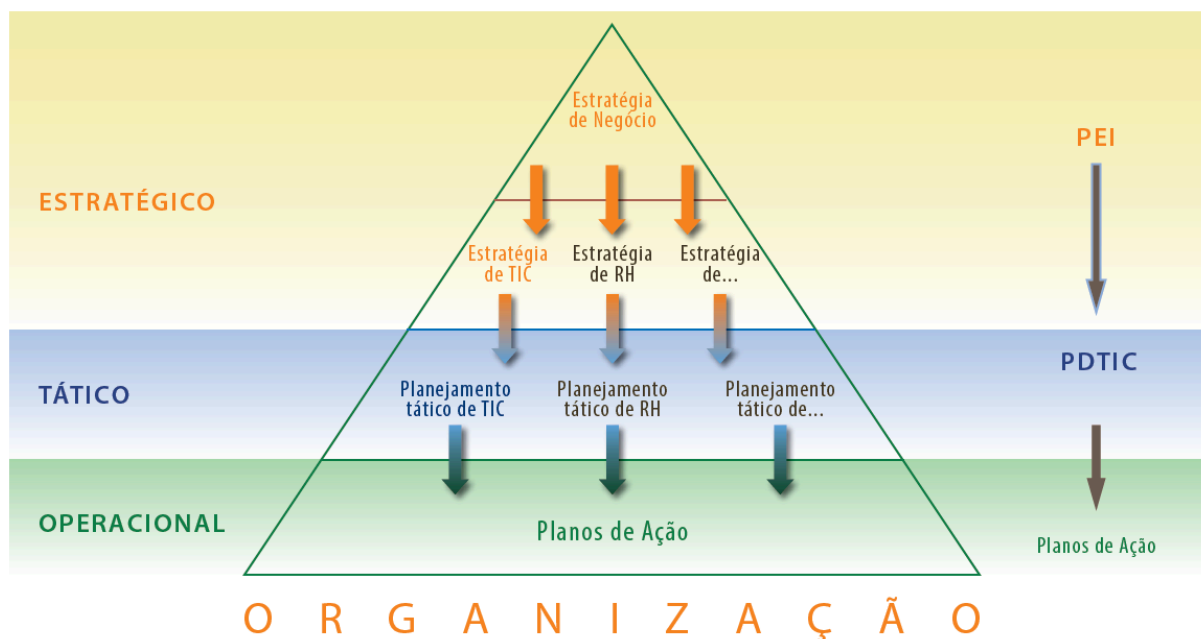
Estratégia de Negócio

PEI

ESTRATÉGICO

Estratégia de TIC

Estratégia de RH

Estratégia de...

PDTIC

TÁTICO

Planejamento tático de TIC

Planejamento tático de RH

Planejamento tático de...

OPERACIONAL

Planos de Ação

Planos de Ação

O R G A N I Z A Ç Ã O